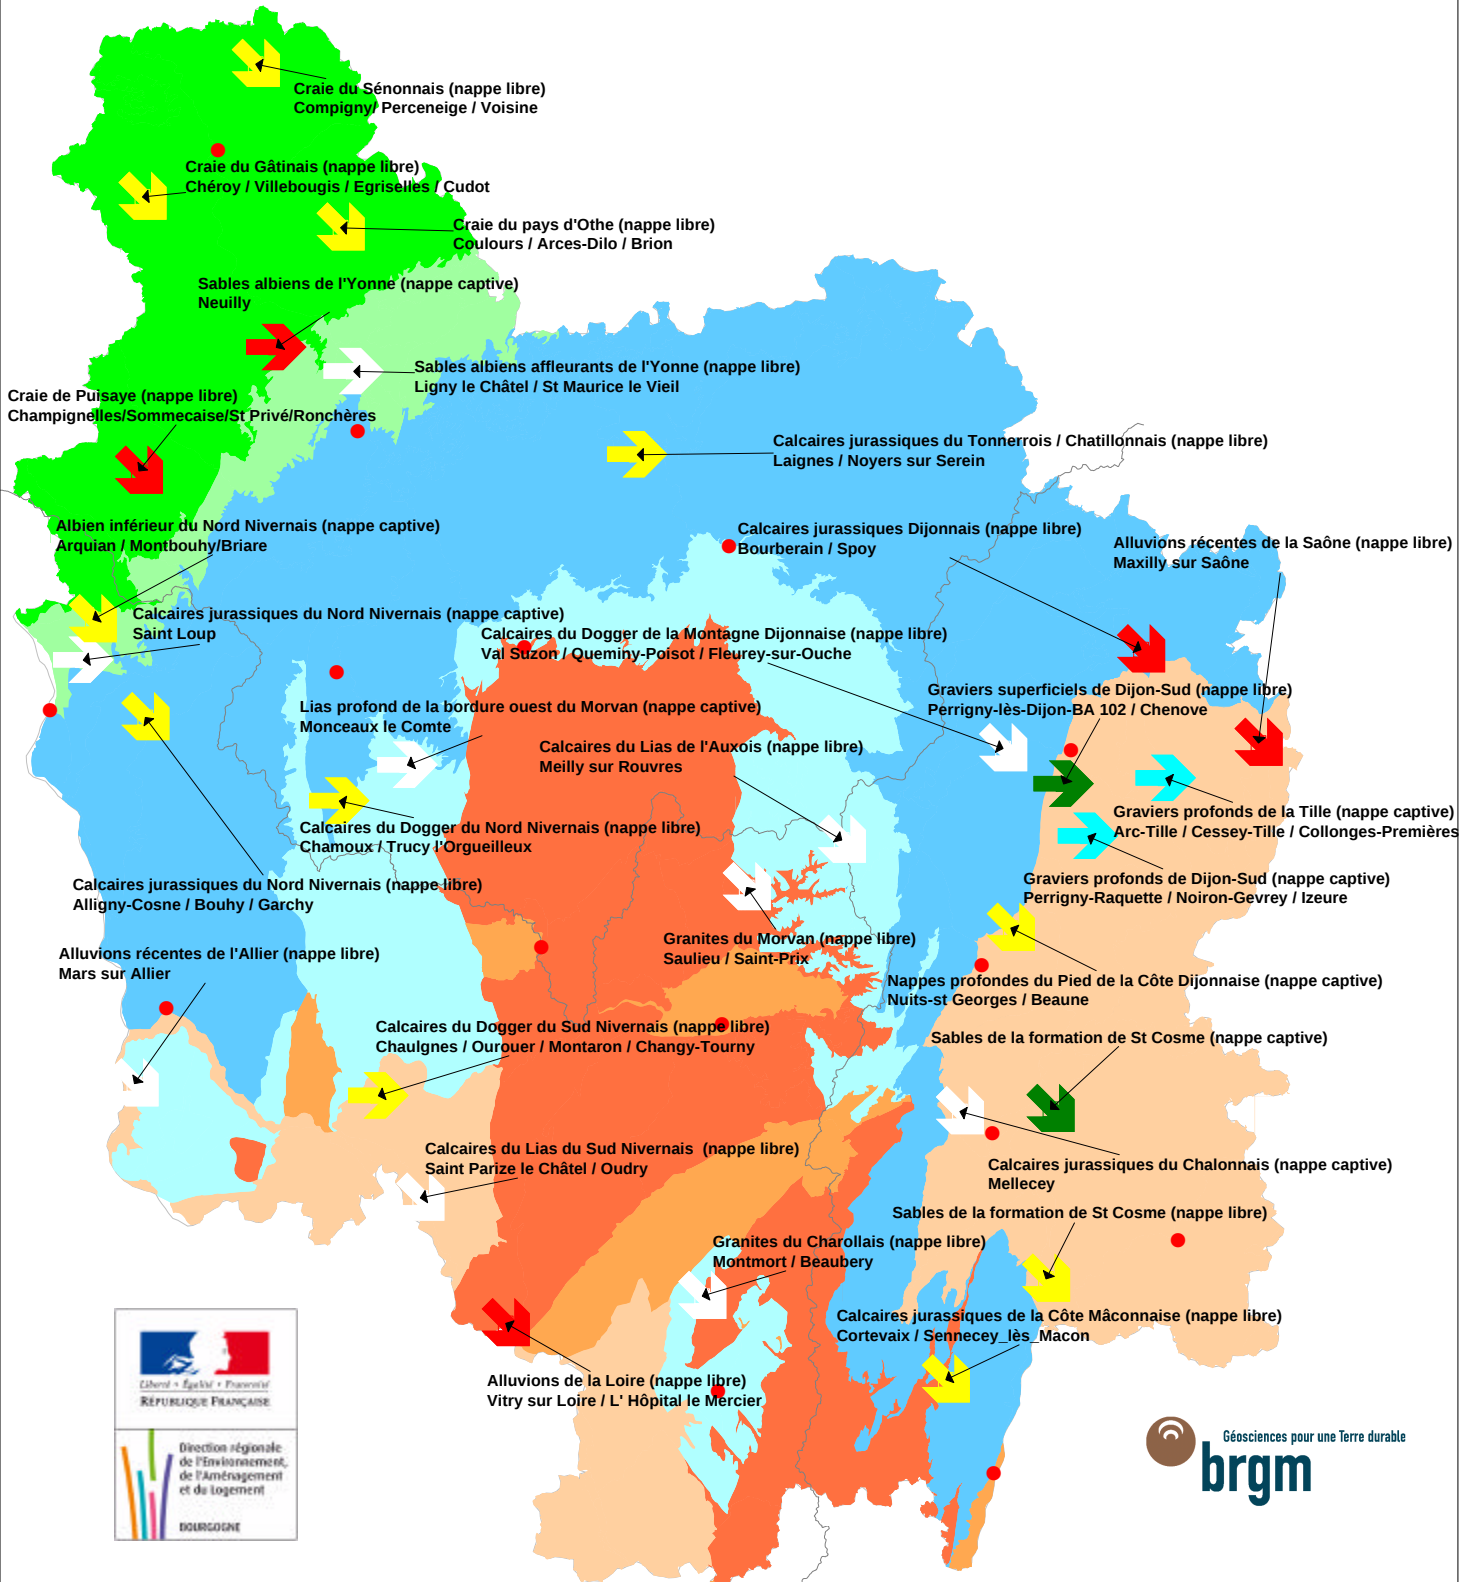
Craie du Sénonnais (nappe libre)
Compigny/ Perceneige / Voisine

Craie du Gâtinais (nappe libre)
Chéroy / Villebougis / Egriselles / Cudot

Craie du pays d'Othe (nappe libre)
Coulours / Arces-Dilo / Brion

Sables albiens de l'Yonne (nappe captive)
Neuilly

Sables albiens affleurants de l'Yonne (nappe libre)
Ligny le Châtel / St Maurice le Vieil

Craie de Puisaye (nappe libre)
Champignelles/Sommecaise/St Privé/Ronchères

Calcaires jurassiques du Tonnerrois / Chatillonnais (nappe libre)
Laignes / Noyers sur Serein

Albien inférieur du Nord Nivernais (nappe captive)
Arquian / Montbouhy/Briare

Calcaires jurassiques Dijonnais (nappe libre)
Bourberain / Spoy

Alluvions récentes de la Saône (nappe libre)
Maxilly sur Saône

Calcaires jurassiques du Nord Nivernais (nappe captive)
Saint Loup

Calcaires du Dogger de la Montagne Dijonnaise (nappe libre)
Val Suzon / Queminy-Poisot / Fleurey-sur-Ouche

Lias profond de la bordure ouest du Morvan (nappe captive)
Monceaux le Comte

Graviers superficiels de Dijon-Sud (nappe libre)
Perrigny-lès-Dijon-BA 102 / Chenove

Calcaires du Lias de l'Auxois (nappe libre)
Meilly sur Rouvres

Graviers profonds de la Tille (nappe captive)
Arc-Tille / Cessey-Tille / Collonges-Premières

Calcaires du Dogger du Nord Nivernais (nappe libre)
Chamoux / Trucy l'Orgueilleux

Calcaires jurassiques du Nord Nivernais (nappe libre)
Alligny-Cosne / Bouhy / Garchy

Graviers profonds de Dijon-Sud (nappe captive)
Perrigny-Raquette / Noiron-Gevrey / Izeure

Granites du Morvan (nappe libre)
Saulieu / Saint-Prix

Alluvions récentes de l'Allier (nappe libre)
Mars sur Allier

Nappes profondes du Pied de la Côte Dijonnaise (nappe captive)
Nuits-st Georges / Beaune

Sables de la formation de St Cosme (nappe captive)

Calcaires du Dogger du Sud Nivernais (nappe libre)
Chaulgnes / Ourouer / Montaron / Changy-Tourny

Calcaires du Lias du Sud Nivernais (nappe libre)
Saint Parize le Châtel / Oudry

Calcaires jurassiques du Chalonnais (nappe captive)
Mellecey

Sables de la formation de St Cosme (nappe libre)

Granites du Charollais (nappe libre)
Montmort / Beaubery

Calcaires jurassiques de la Côte Mâconnaise (nappe libre)
Cortevaix / Sennecey_lès_Macon

Alluvions de la Loire (nappe libre)
Vitry sur Loire / L' Hôpital le Mercier

Liberté • Égalité • Fraternité
RÉPUBLIQUE FRANÇAISE

Direction régionale de l'Environnement, de l'Aménagement et du Logement
BOURGOGNE

Géosciences pour une Terre durable
brgm